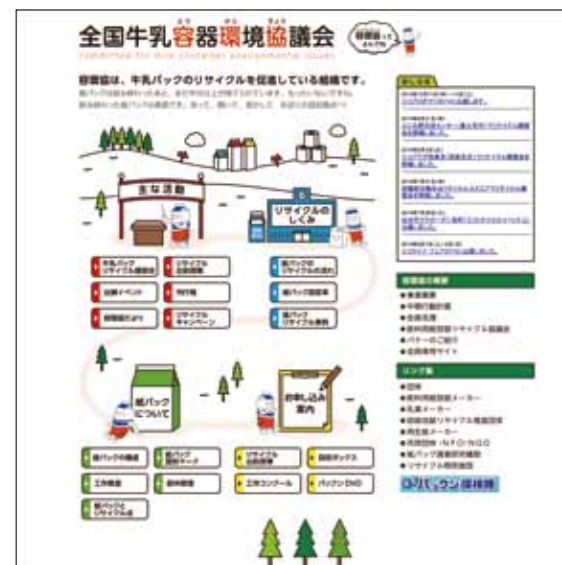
全国牛乳容器環境協議会

Committee for milk container environmental issues

容環協は、牛乳パックのリサイクルを促進している組織です。

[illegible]

主な活動

リサイクルのしくみ

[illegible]

紙パックについて

お申し込み案内

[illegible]

ロ・パ・ク・ン倶楽部